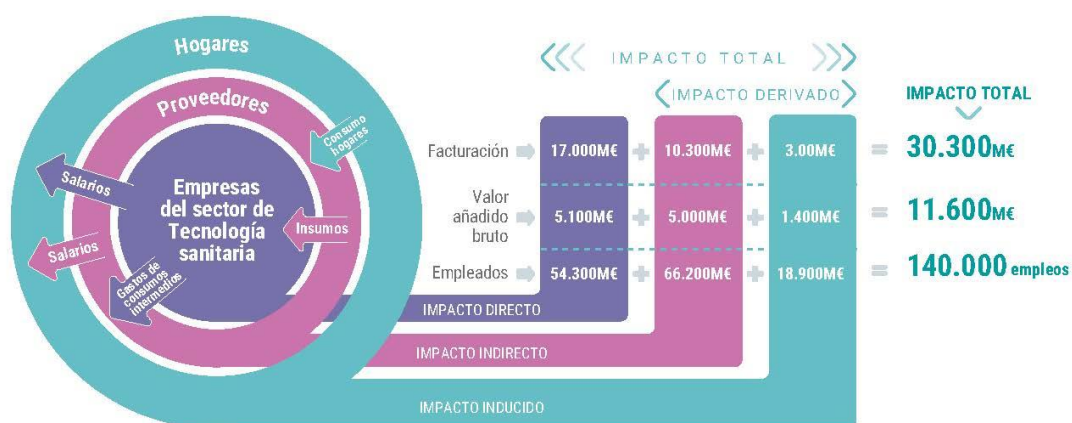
Hogares

Proveedores

Consumo hogares

Salarios

Salarios

Empresas del sector de Tecnología sanitaria

Insumos

Gastos de consumos intermedios

IMPACTO TOTAL

IMPACTO DERIVADO

IMPACTO TOTAL

| | | | | | | | |
|---|---|---|---|---|---|---|---|
| Facturación | 17.000M€ | + | 10.300M€ | + | 3.00M€ | = | 30.300M€ |
| Valor añadido bruto | 5.100M€ | + | 5.000M€ | + | 1.400M€ | = | 11.600M€ |
| Empleados | 54.300M€ | + | 66.200M€ | + | 18.900M€ | = | 140.000 empleos |

IMPACTO DIRECTO

IMPACTO INDIRECTO

IMPACTO INDUCIDO